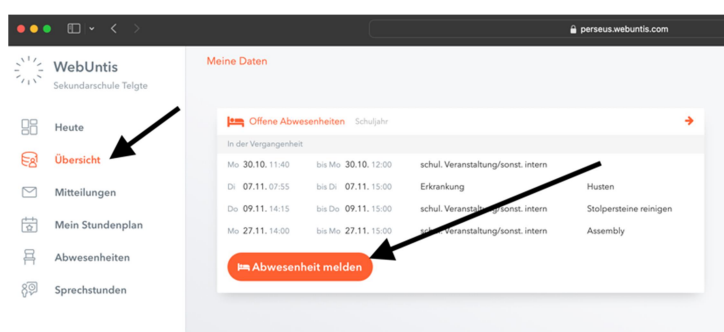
perseus.webuntis.com

WebUntis
Sekundarschule Telgte

Heute
Übersicht
Mitteilungen
Mein Stundenplan
Abwesenheiten
Sprechstunden

Meine Daten

Offene Abwesenheiten Schuljahr

In der Vergangenheit

| | | | |
|---|---|---|---|
| Mo 30.10. 11:40 | bis Mo 30.10. 12:00 | schul. Veranstaltung/sonst. intern | |
| Di 07.11. 07:55 | bis Di 07.11. 15:00 | Erkrankung | Husten |
| Do 09.11. 14:15 | bis Do 09.11. 15:00 | schul. Veranstaltung/sonst. intern | Stolpersteine reinigen |
| Mo 27.11. 14:00 | bis Mo 27.11. 15:00 | schul. Veranstaltung/sonst. intern | Assembly |

Abwesenheit melden